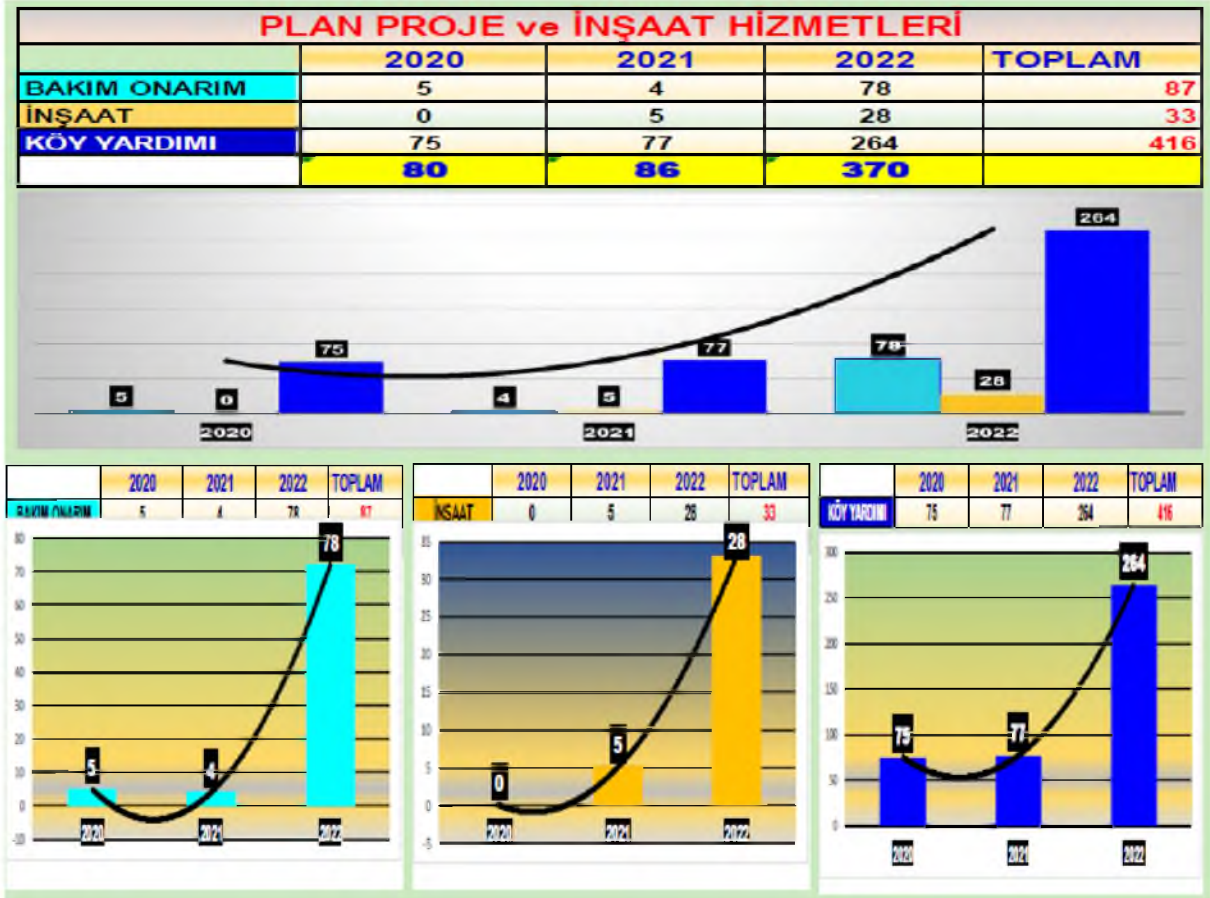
PLAN PROJE ve İNŞAAT HİZMETLERİ

| | 2020 | 2021 | 2022 | TOPLAM |
|---|---|---|---|---|
| BAKIM ONARIM | 5 | 4 | 78 | 87 |
| İNŞAAT | 0 | 5 | 28 | 33 |
| KÖY YARDIMI | 75 | 77 | 264 | 416 |
| | 80 | 86 | 370 | |

5 0 75 4 5 77 78 28 264
2020 2021 2022

| | 2020 | 2021 | 2022 | TOPLAM |
|---|---|---|---|---|
| BAKIM ONARIM | 5 | 4 | 78 | 87 |

80 70 60 50 40 30 20 10 0 -10
5 4 78
2020 2021 2022

| | 2020 | 2021 | 2022 | TOPLAM |
|---|---|---|---|---|
| İNŞAAT | 0 | 5 | 28 | 33 |

35 30 25 20 15 10 5 0 -5
0 5 28
2020 2021 2022

| | 2020 | 2021 | 2022 | TOPLAM |
|---|---|---|---|---|
| KÖY YARDIMI | 75 | 77 | 264 | 416 |

300 250 200 150 100 50 0
75 77 264
2020 2021 2022